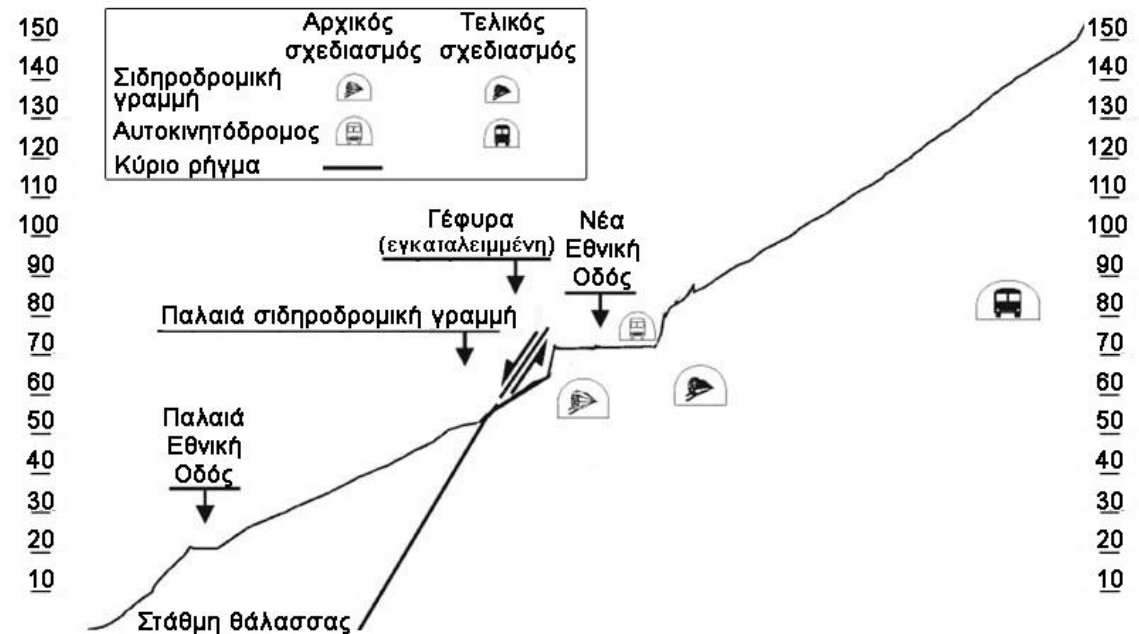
150
140
130
120
110
100
90
80
70
60
50
40
30
20
10

| | Αρχικός σχεδιασμός | Τελικός σχεδιασμός |
|---|---|---|
| Σιδηροδρομική γραμμή | | |
| Αυτοκινητόδρομος | | |
| Κύριο ρήγμα | | |

Γέφυρα (εγκαταλειμμένη)

Νέα Εθνική Οδός

Παλαιά σιδηροδρομική γραμμή

Παλαιά Εθνική Οδός

Στάθμη θάλασσας

150
140
130
120
110
100
90
80
70
60
50
40
30
20
10